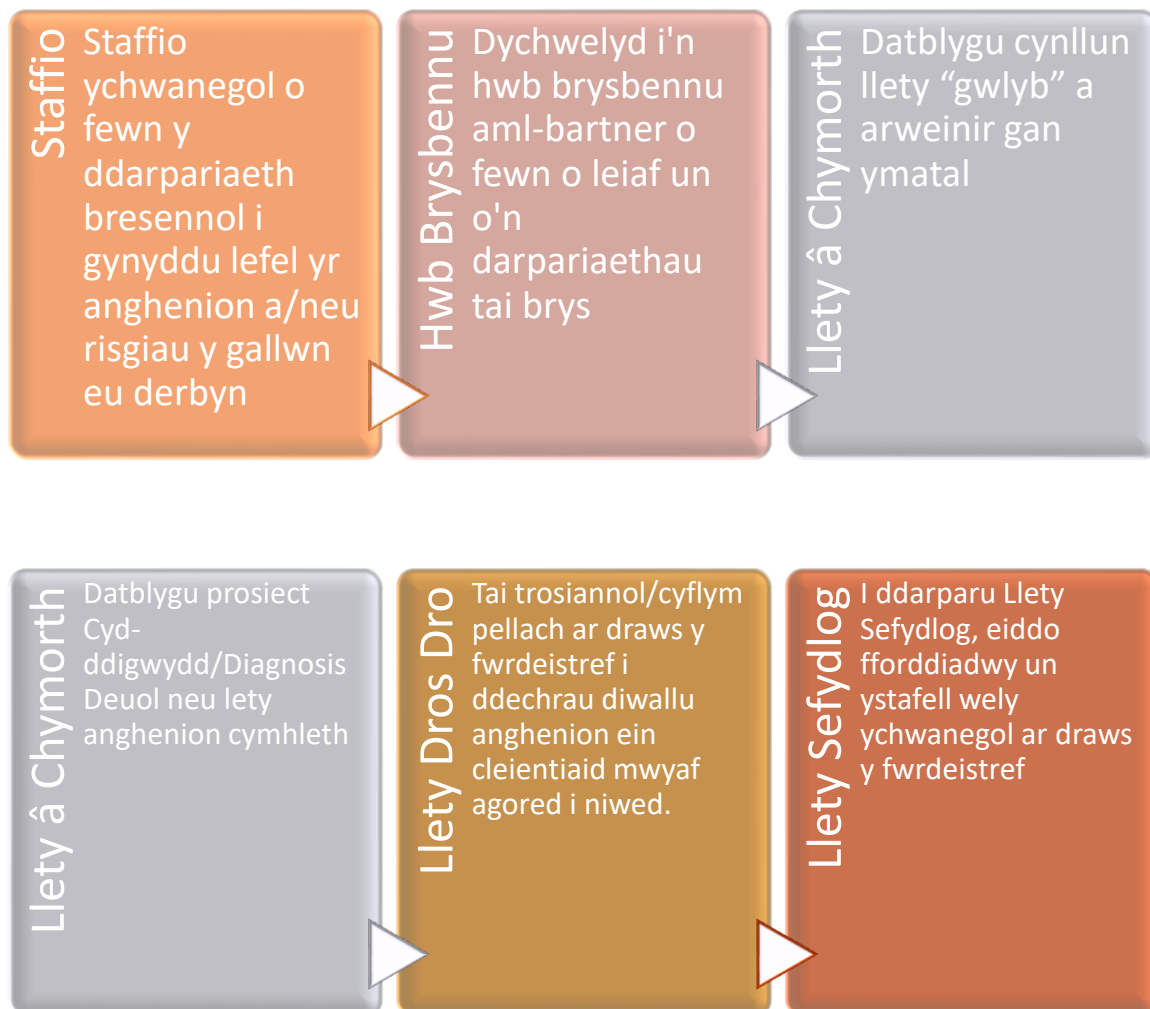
Staffio

Staffio ychwanegol o fewn y ddarpariaeth bresennol i gynyddu lefel yr anghenion a/neu risgiau y gallwn eu derbyn

Hwb Brysbennu

Dychwelyd i'n hwb brysbennu aml-bartner o fewn o leiaf un o'n darpariaethau tai brys

Llety â Chymorth

Datblygu cynllun llety "gwlyb" a arweinir gan ymatal

Llety â Chymorth

Datblygu prosiect Cyd-ddigwydd/Diagnosis Deuol neu lety anghenion cymhleth

Llety Dros Dro

Tai trosiannol/cyflym pellach ar draws y fwrdeistref i ddechrau diwallu anghenion ein cleientiaid mwyaf agored i niwed.

Llety Sefydlog

I ddarparu Llety Sefydlog, eiddo fforddiadwy un ystafell wely ychwanegol ar draws y fwrdeistref